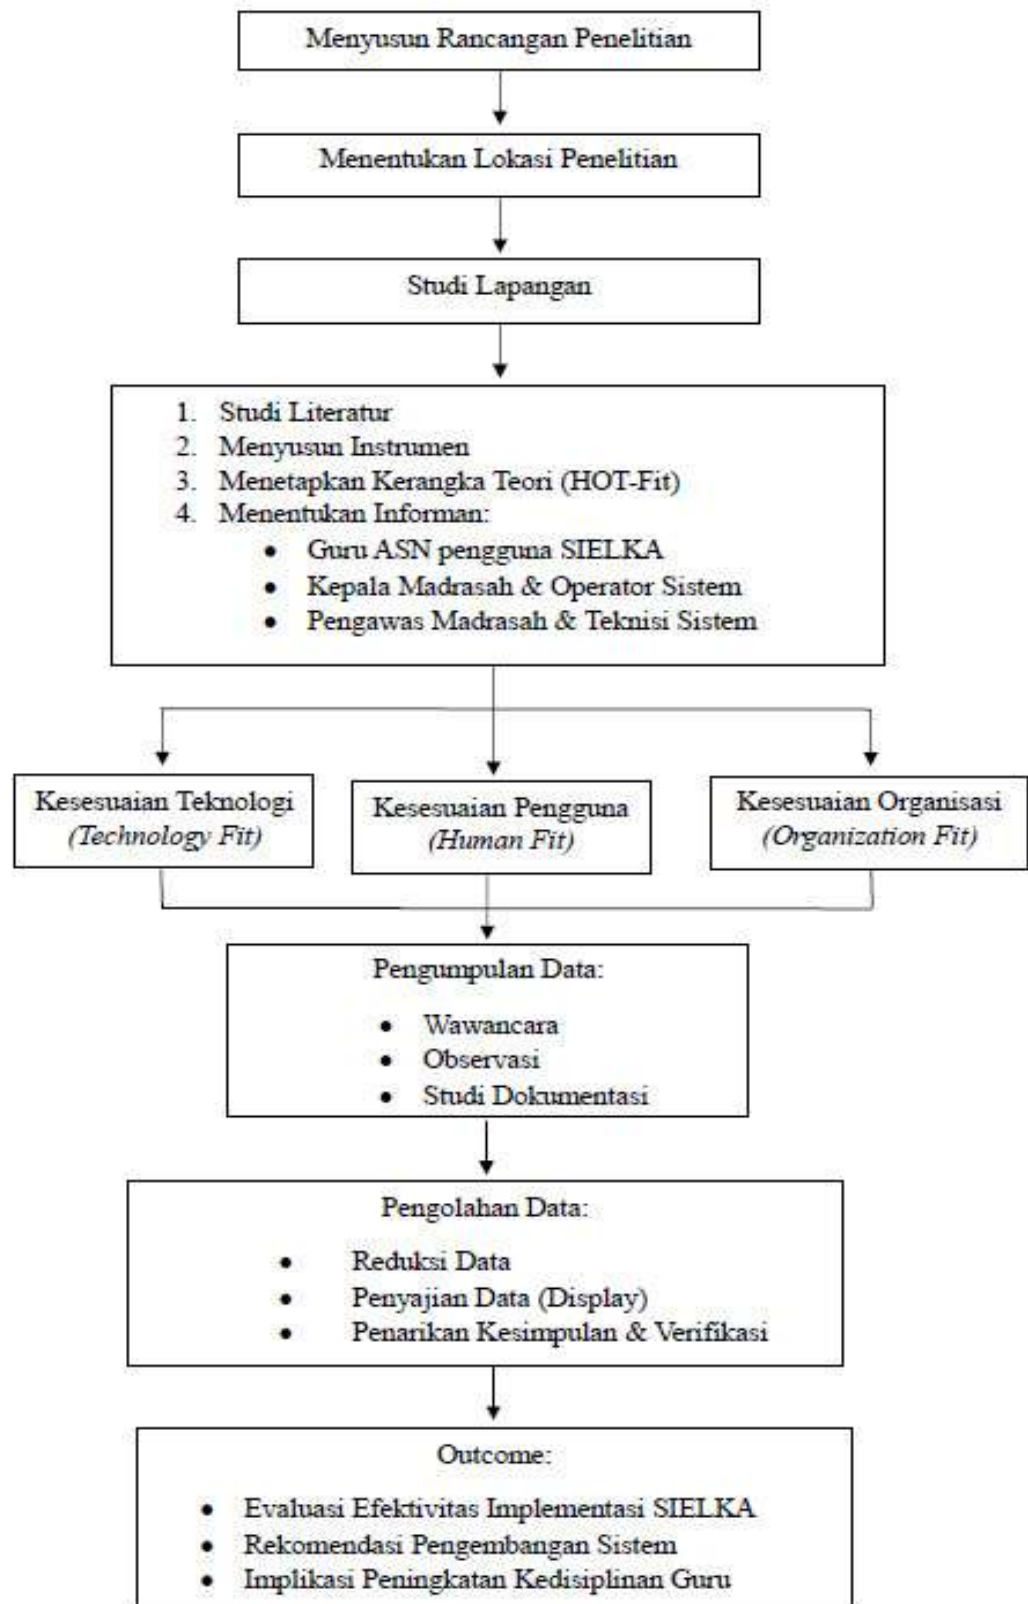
Menyusun Rancangan Penelitian

Menentukan Lokasi Penelitian

Studi Lapangan

1. Studi Literatur
2. Menyusun Instrumen
3. Menetapkan Kerangka Teori (HOT-Fit)
4. Menentukan Informan:
 • Guru ASN pengguna SIELKA
 • Kepala Madrasah & Operator Sistem
 • Pengawas Madrasah & Teknisi Sistem

Kesesuaian Teknologi *(Technology Fit)*

Kesesuaian Pengguna *(Human Fit)*

Kesesuaian Organisasi *(Organization Fit)*

Pengumpulan Data:
• Wawancara
• Observasi
• Studi Dokumentasi

Pengolahan Data:
• Reduksi Data
• Penyajian Data (Display)
• Penarikan Kesimpulan & Verifikasi

Outcome:
• Evaluasi Efektivitas Implementasi SIELKA
• Rekomendasi Pengembangan Sistem
• Implikasi Peningkatan Kedisiplinan Guru